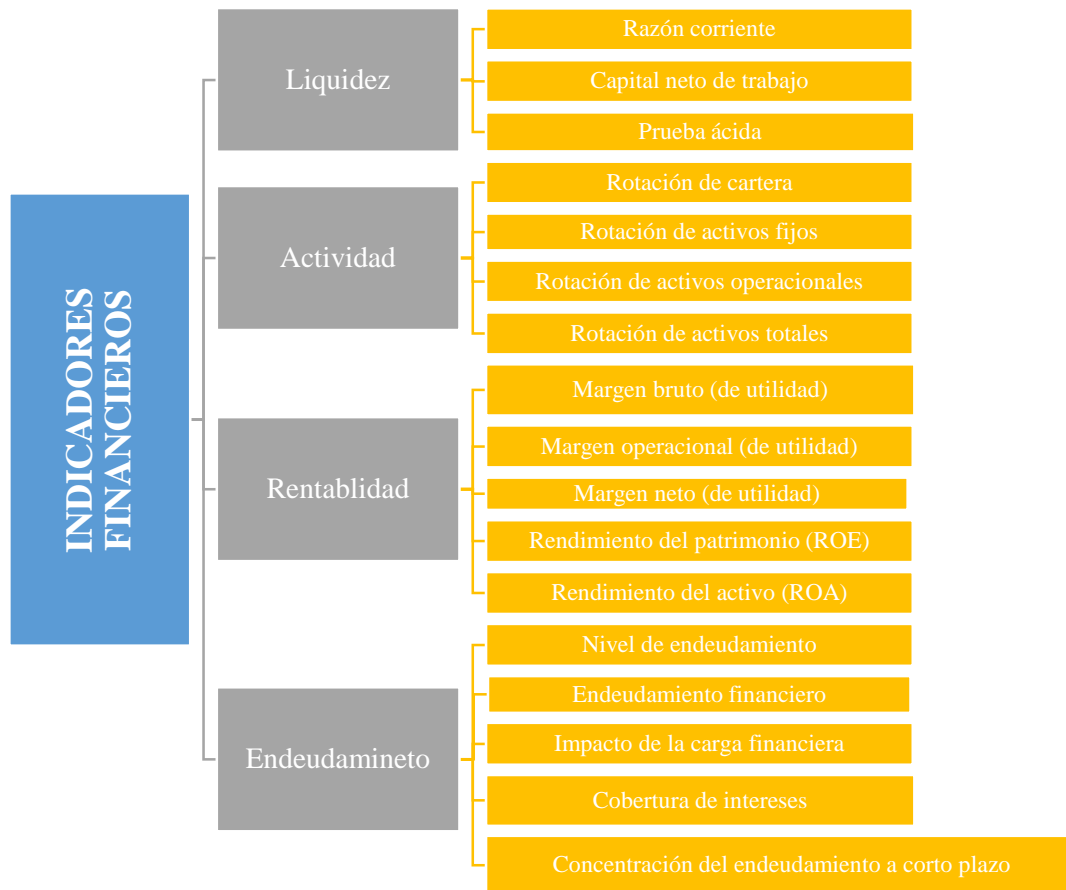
INDICADORES FINANCIEROS

Liquidez

Razón corriente

Capital neto de trabajo

Prueba ácida

Actividad

Rotación de cartera

Rotación de activos fijos

Rotación de activos operacionales

Rotación de activos totales

Rentablidad

Margen bruto (de utilidad)

Margen operacional (de utilidad)

Margen neto (de utilidad)

Rendimiento del patrimonio (ROE)

Rendimiento del activo (ROA)

Endeudamineto

Nivel de endeudamiento

Endeudamiento financiero

Impacto de la carga financiera

Cobertura de intereses

Concentración del endeudamiento a corto plazo